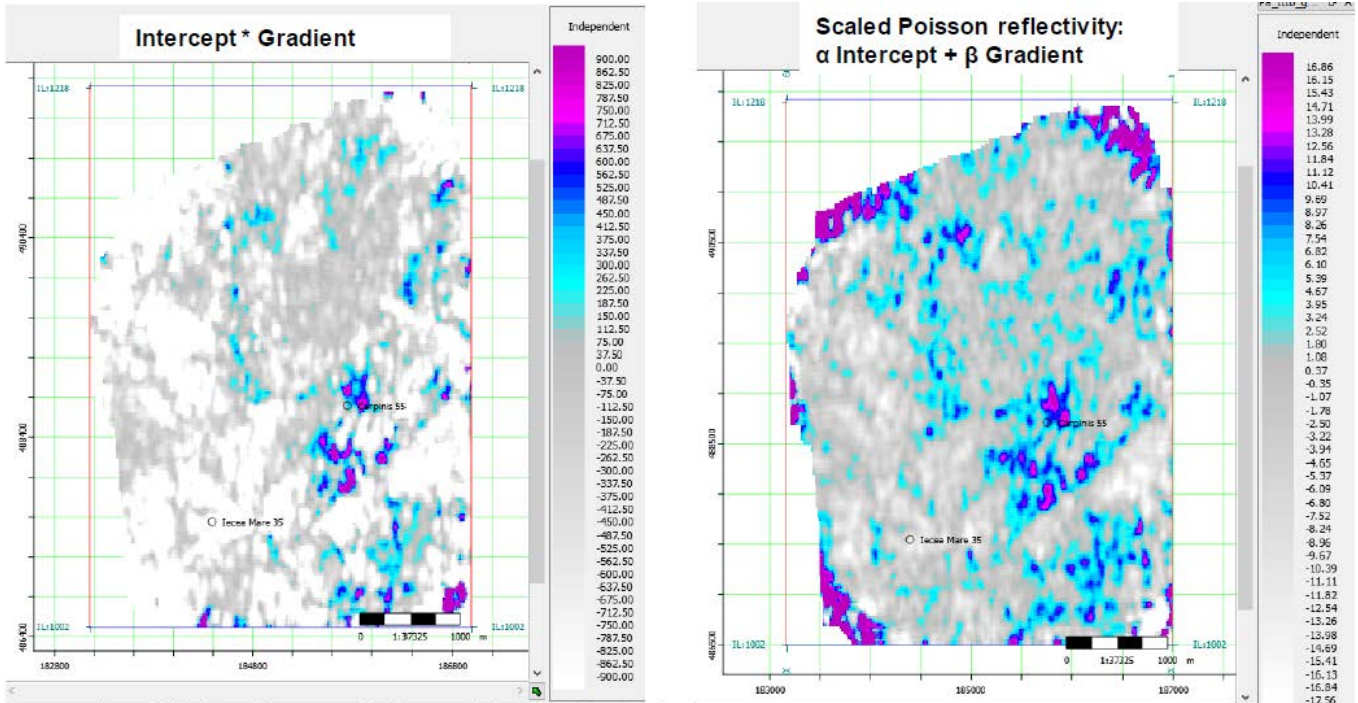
Intercept * Gradient

Independent
900.00
862.50
825.00
787.50
750.00
712.50
675.00
637.50
600.00
562.50
525.00
487.50
450.00
412.50
375.00
337.50
300.00
262.50
225.00
187.50
150.00
112.50
75.00
37.50
0.00
-37.50
-75.00
-112.50
-150.00
-187.50
-225.00
-262.50
-300.00
-337.50
-375.00
-412.50
-450.00
-487.50
-525.00
-562.50
-600.00
-637.50
-675.00
-712.50
-750.00
-787.50
-825.00
-862.50
-900.00

IL:1218
IL:1218
490400
488400
486400
Carpinis 55
Iecea Mare 35
IL:1002
IL:1002
0
1:37325
1000 m
182800
184800
186800

Scaled Poisson reflectivity:
α Intercept + β Gradient

Independent
16.86
16.15
15.43
14.71
13.99
13.28
12.56
11.84
11.12
10.41
9.69
8.97
8.26
7.54
6.82
6.10
5.39
4.67
3.95
3.24
2.52
1.80
1.08
0.37
-0.35
-1.07
-1.78
-2.50
-3.22
-3.94
-4.65
-5.37
-6.09
-6.80
-7.52
-8.24
-8.96
-9.67
-10.39
-11.11
-11.82
-12.54
-13.26
-13.98
-14.69
-15.41
-16.13
-16.84
-17.56

IL:1218
IL:1218
490500
488500
486500
Carpinis 55
Iecea Mare 35
IL:1002
IL:1002
0
1:37325
1000 m
183000
185000
187000